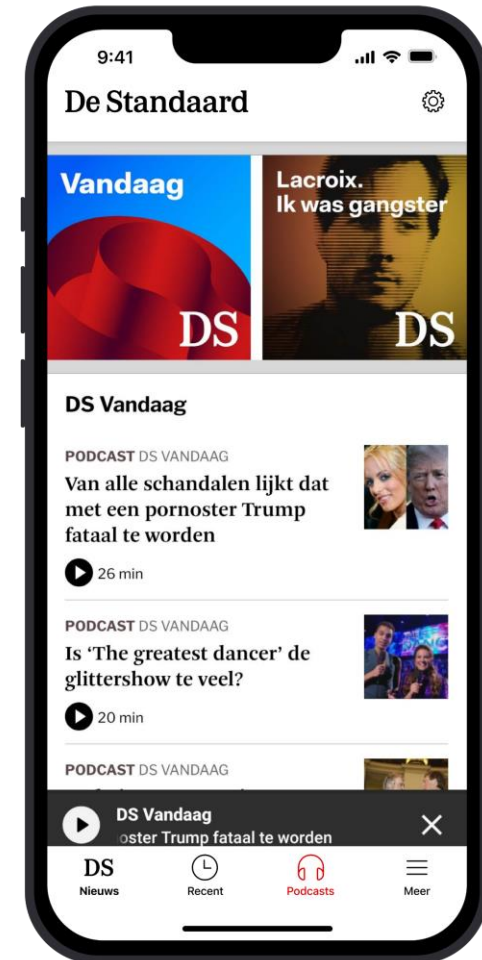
9:41

De Standaard

Vandaag

DS

Lacroix.
Ik was gangster

DS

DS Vandaag

PODCAST DS VANDAAG
Van alle schandalen lijkt dat met een pornoster Trump fataal te worden

26 min

PODCAST DS VANDAAG
Is 'The greatest dancer' de glittershow te veel?

20 min

PODCAST DS VANDAAG

DS Vandaag
oster Trump fataal te worden

DS
Nieuws

Recent

Podcasts

Meer